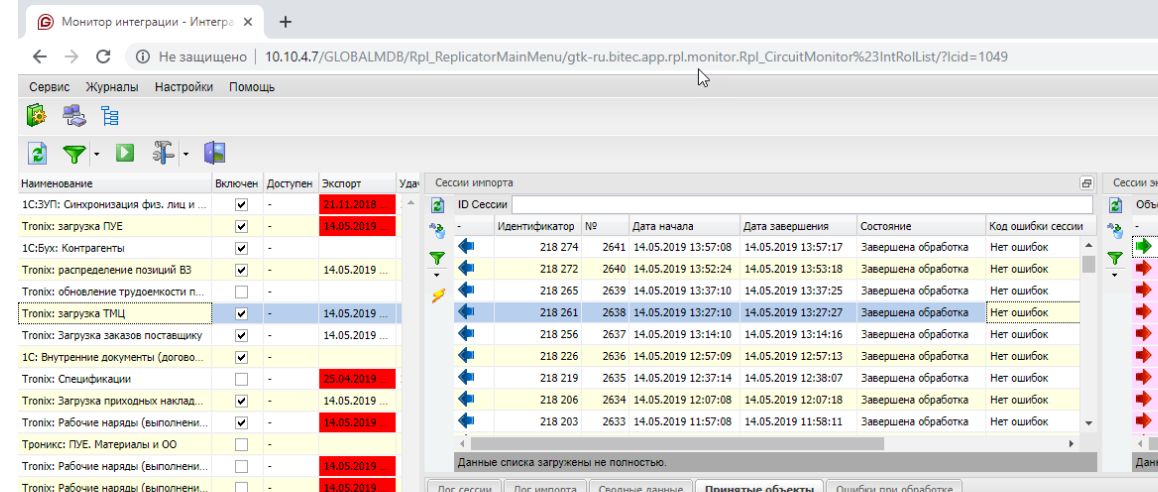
Монитор интеграции - Интегра ×

Не защищено | 10.10.4.7/GLOBALMDB/Rpl_ReplicatorMainMenu/gtk-ru.bitec.app.rpl.monitor.Rpl_CircuitMonitor%23IntRolList/?lcid=1049

Сервис Журналы Настройки Помощь

| Наименование | Включен | Доступен | Экспорт | Уда |
|---|---|---|---|---|
| 1С:ЗУП: Синхронизация физ. лиц и ... | ✔ | - | 21.11.2018 ... | |
| Tronix: загрузка ПУЕ | ✔ | - | 14.05.2019 ... | |
| 1С:Бух: Контрагенты | ✔ | - | | |
| Tronix: распределение позиций ВЗ | ✔ | - | 14.05.2019 ... | |
| Tronix: обновление трудоемкости п... | | - | | |
| Tronix: загрузка ТМЦ | ✔ | - | 14.05.2019 ... | |
| Tronix: Загрузка заказов поставщику | ✔ | - | 14.05.2019 ... | |
| 1С: Внутренние документы (догово... | ✔ | - | | |
| Tronix: Спецификации | | - | 25.04.2019 ... | |
| Tronix: Загрузка приходных наклад... | ✔ | - | 14.05.2019 ... | |
| Tronix: Рабочие наряды (выполнени... | ✔ | - | 14.05.2019 ... | |
| Троникс: ПУЕ. Материалы и ОО | | - | | |
| Tronix: Рабочие наряды (выполнени... | | - | 14.05.2019 ... | |
| Tronix: Рабочие наряды (выполнени... | | - | 14.05.2019 ... | |

Сессии импорта

ID Сессии

| - | Идентификатор | № | Дата начала | Дата завершения | Состояние | Код ошибки сессии |
|---|---|---|---|---|---|---|
| | 218 274 | 2641 | 14.05.2019 13:57:08 | 14.05.2019 13:57:17 | Завершена обработка | Нет ошибок |
| | 218 272 | 2640 | 14.05.2019 13:52:24 | 14.05.2019 13:53:18 | Завершена обработка | Нет ошибок |
| | 218 265 | 2639 | 14.05.2019 13:37:10 | 14.05.2019 13:37:25 | Завершена обработка | Нет ошибок |
| | 218 261 | 2638 | 14.05.2019 13:27:10 | 14.05.2019 13:27:27 | Завершена обработка | Нет ошибок |
| | 218 256 | 2637 | 14.05.2019 13:14:10 | 14.05.2019 13:14:16 | Завершена обработка | Нет ошибок |
| | 218 226 | 2636 | 14.05.2019 12:57:09 | 14.05.2019 12:57:13 | Завершена обработка | Нет ошибок |
| | 218 219 | 2635 | 14.05.2019 12:37:14 | 14.05.2019 12:38:07 | Завершена обработка | Нет ошибок |
| | 218 206 | 2634 | 14.05.2019 12:07:08 | 14.05.2019 12:07:16 | Завершена обработка | Нет ошибок |
| | 218 203 | 2633 | 14.05.2019 11:57:08 | 14.05.2019 11:58:11 | Завершена обработка | Нет ошибок |

Данные списка загружены не полностью.

Лог сессии | Лог импорта | Сводные данные | Принятые объекты | Ошибки при обработке

Сессии эк

Объ

Данн